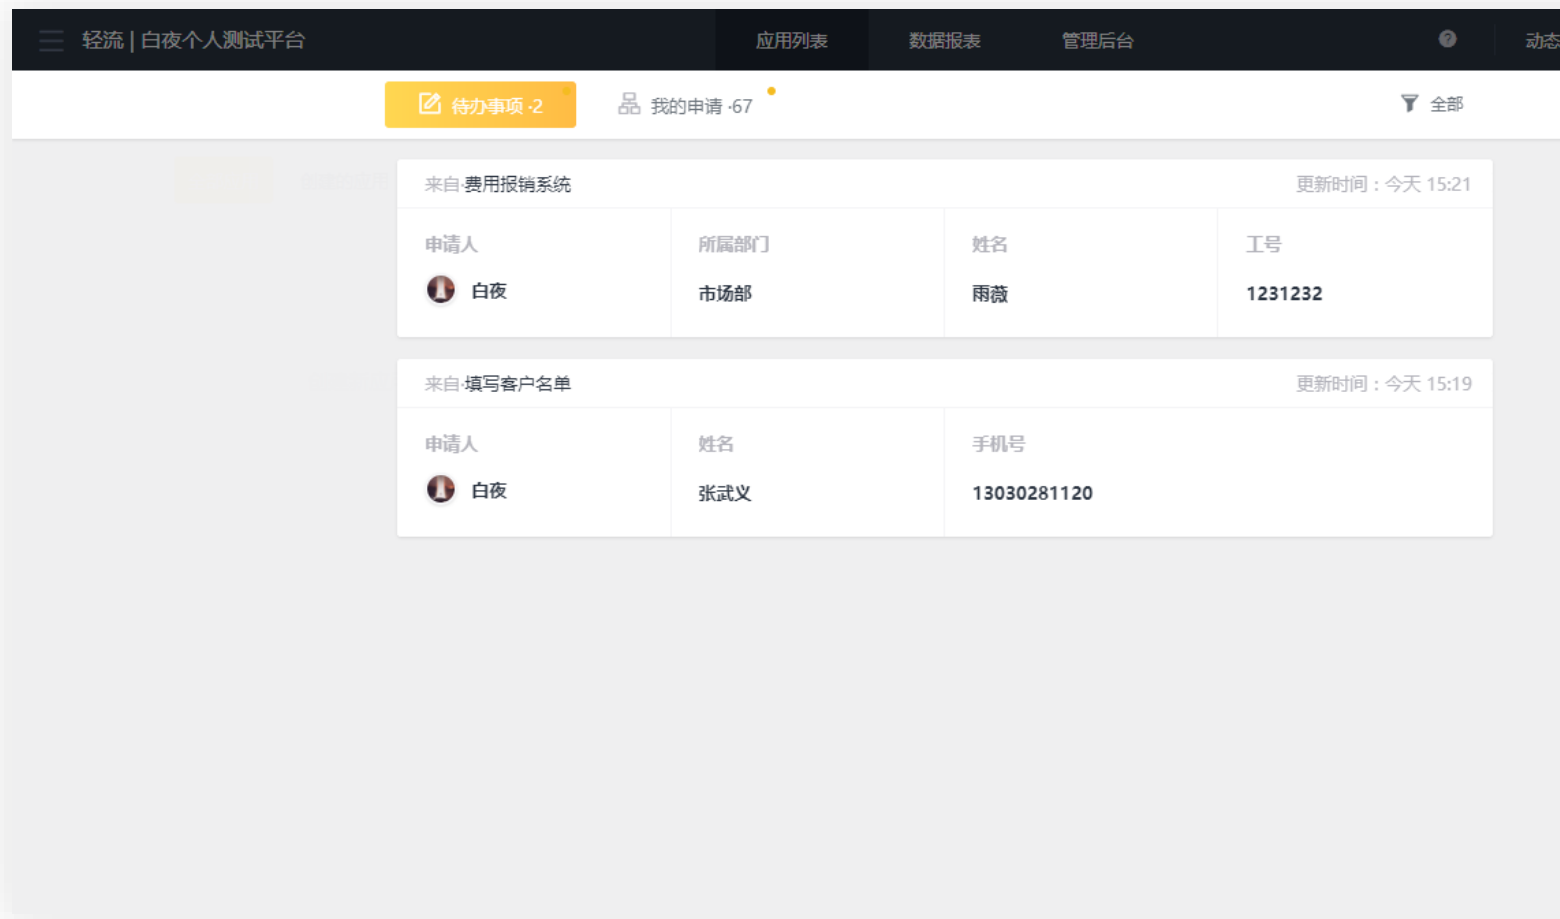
轻流 | 白夜个人测试平台

应用列表 数据报表 管理后台

动态

待办事项 ·2

我的申请 ·67

全部

来自·费用报销系统 更新时间：今天 15:21

| 申请人 | 所属部门 | 姓名 | 工号 |
|---|---|---|---|
| 白夜 | 市场部 | 雨薇 | 1231232 |

来自·填写客户名单 更新时间：今天 15:19

| 申请人 | 姓名 | 手机号 |
|---|---|---|
| 白夜 | 张武义 | 13030281120 |